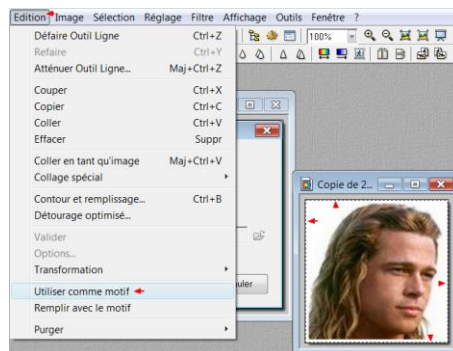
Edition Image Sélection Réglage Filtre Affichage Outils Fenêtre ?
Défaire Outil Ligne Ctrl+Z
Refaire Ctrl+Y
Atténuer Outil Ligne... Maj+Ctrl+Z
Couper Ctrl+X
Copier Ctrl+C
Coller Ctrl+V
Effacer Suppr
Coller en tant qu'image Maj+Ctrl+V
Collage spécial
Contour et remplissage... Ctrl+B
Détourage optimisé...
Valider
Options...
Transformation
Utiliser comme motif
Remplir avec le motif
Purger
100%
Copie de 2...
uler